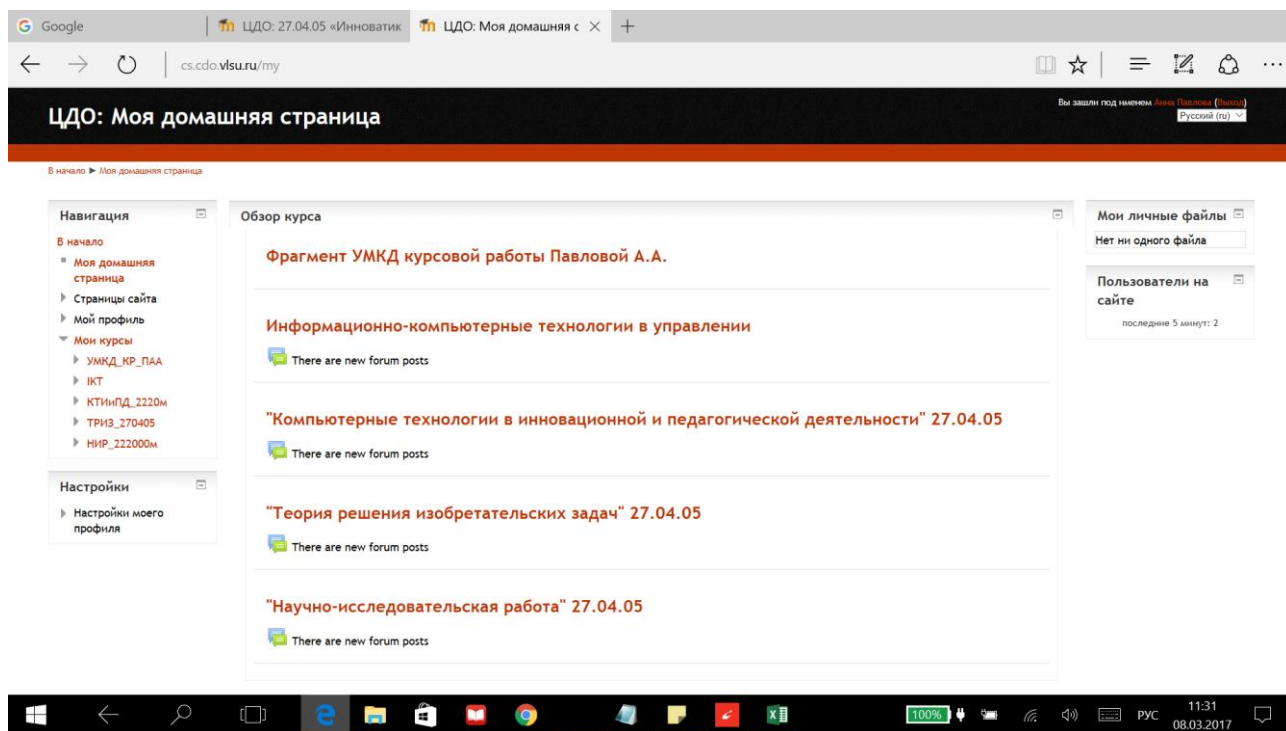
Google | ЦДО: 27.04.05 «Инноватик | ЦДО: Моя домашняя с ×

cs.cdo.vlsu.ru/my

ЦДО: Моя домашняя страница

Вы зашли под именем Анна Павлова (Выход)
Русский (ru)

В начало ► Моя домашняя страница

Навигация
В начало
Моя домашняя страница
Страницы сайта
Мой профиль
Мои курсы
УМКД_КР_ПАА
IKT
КТИиПД_2220м
ТРИЗ_270405
НИР_222000м

Настройки
Настройки моего профиля

Обзор курса

Фрагмент УМКД курсовой работы Павловой А.А.

Информационно-компьютерные технологии в управлении
There are new forum posts

"Компьютерные технологии в инновационной и педагогической деятельности" 27.04.05
There are new forum posts

"Теория решения изобретательских задач" 27.04.05
There are new forum posts

"Научно-исследовательская работа" 27.04.05
There are new forum posts

Мои личные файлы
Нет ни одного файла

Пользователи на сайте
последние 5 минут: 2

100% РУС 11:31 08.03.2017